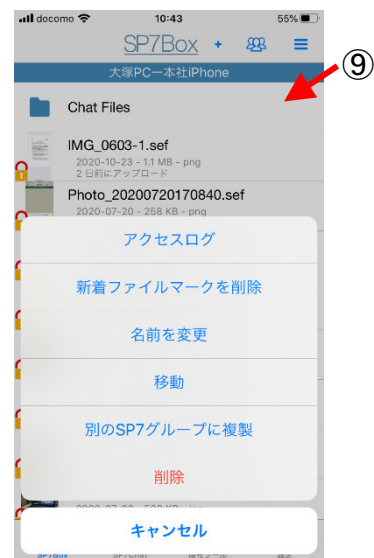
docomo 10:43 55%

SP7Box + 

大塚PC一本社iPhone

⑨

Chat Files

IMG_0603-1.sef
2020-10-23 - 1.1 MB - png
2 日前にアップロード

Photo_20200720170840.sef
2020-07-20 - 258 KB - png

アクセスログ

新着ファイルマークを削除

名前を変更

移動

別のSP7グループに複製

削除

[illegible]

キャンセル

SP7Box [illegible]